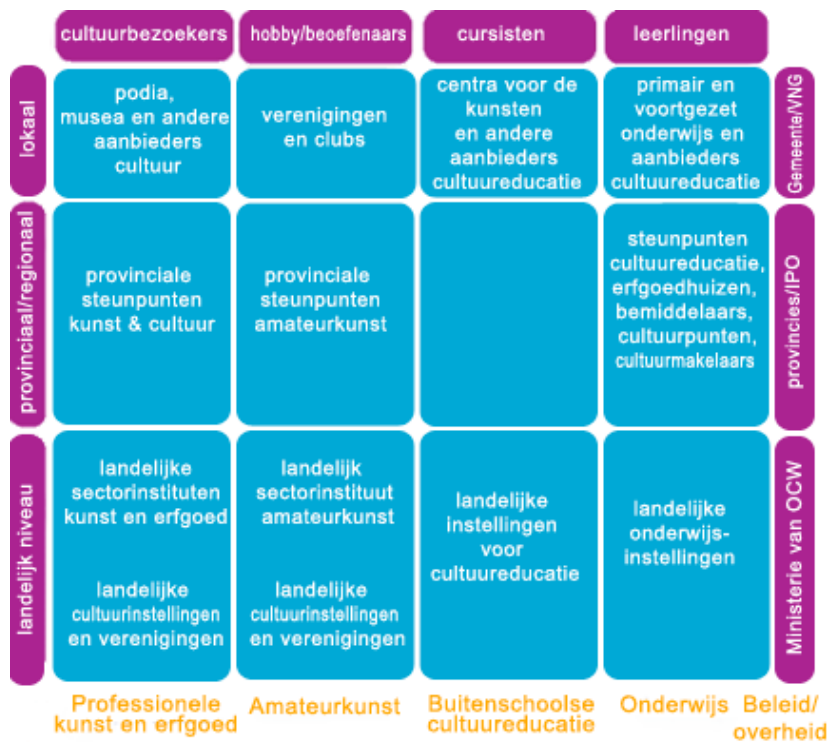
| | cultuurbezoekers | hobby/beoefenaars | cursisten | leerlingen | |
|---|---|---|---|---|---|
| lokaal | podia, musea en andere aanbieders cultuur | verenigingen en clubs | centra voor de kunsten en andere aanbieders cultuureducatie | primair en voortgezet onderwijs en aanbieders cultuureducatie | Gemeente/VNG |
| provinciaal/regionaal | provinciale steunpunten kunst & cultuur | provinciale steunpunten amateurkunst | | steunpunten cultuureducatie, erfgoedhuizen, bemiddelaars, cultuurpunten, cultuurmakelaars | provincies/IPO |
| landelijk niveau | landelijke sectorinstituten kunst en erfgoed<br><br>landelijke cultuurinstellingen en verenigingen | landelijk sectorinstituut amateurkunst<br><br>landelijke cultuurinstellingen en verenigingen | landelijke instellingen voor cultuureducatie | landelijke onderwijs-instellingen | Ministerie van OCW |
| | Professionele kunst en erfgoed | Amateurkunst | Buitenschoolse cultuureducatie | Onderwijs | Beleid/ overheid |